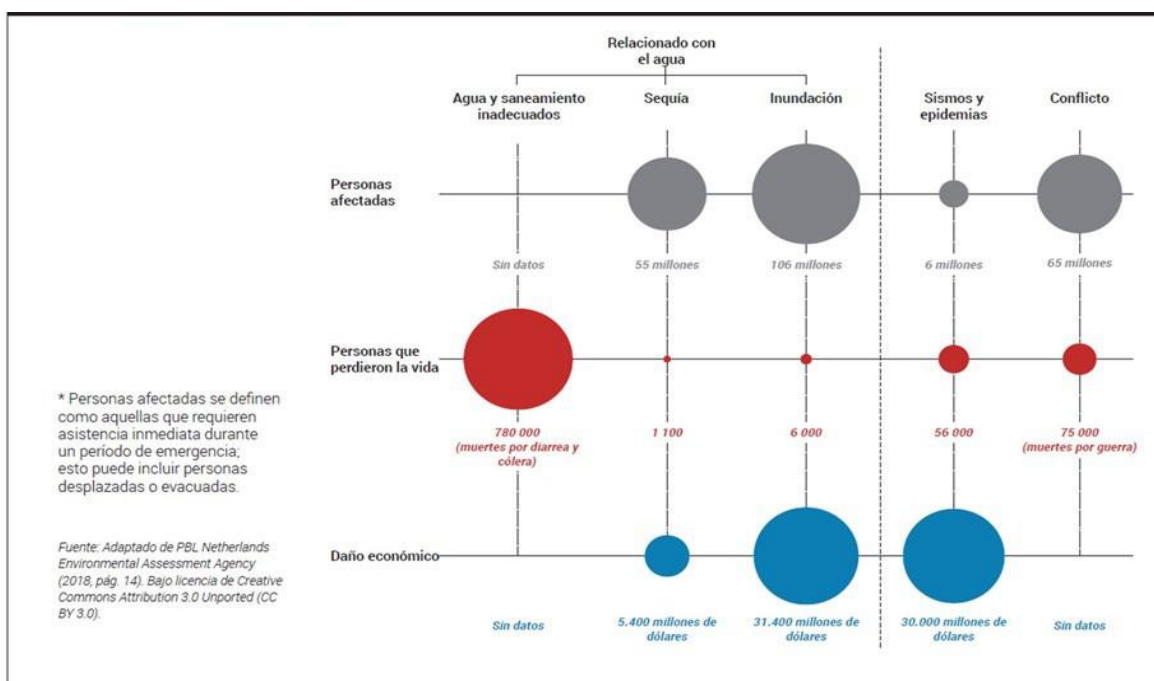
Relacionado con el agua

| | Agua y saneamiento inadecuados | Sequía | Inundación | Sismos y epidemias | Conflicto |
|---|---|---|---|---|---|
| Personas afectadas | Sin datos | 55 millones | 106 millones | 6 millones | 65 millones |
| Personas que perdieron la vida | 780 000 (muertes por diarrea y cólera) | 1 100 | 6 000 | 56 000 | 75 000 (muertes por guerra) |
| Daño económico | Sin datos | 5.400 millones de dólares | 31.400 millones de dólares | 30.000 millones de dólares | Sin datos |

* Personas afectadas se definen como aquellas que requieren asistencia inmediata durante un período de emergencia; esto puede incluir personas desplazadas o evacuadas.

Fuente: Adaptado de PBL Netherlands Environmental Assessment Agency (2018, pág. 14). Bajo licencia de Creative Commons Attribution 3.0 Unported (CC BY 3.0).